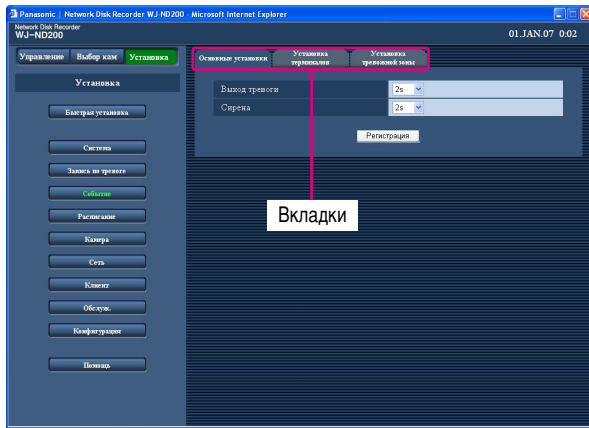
Panasonic | Network Disk Recorder WJ-ND200 - Microsoft Internet Explorer

Network Disk Recorder
WJ-ND200

01.JAN.07 0:02

Управление
Выбор кам
Установка

Установка

Быстрая установка

Система
Запись по тревоге
Событие
Расписание
Камера
Сеть
Клиент
Обслуж.
Конфигурация

Помощь

Основные установки
Установка терминалов
Установка тревожной зоны

| Выход тревоги | 2s |
|---|---|
| Сирена | 2s |

Регистрация

Вкладки